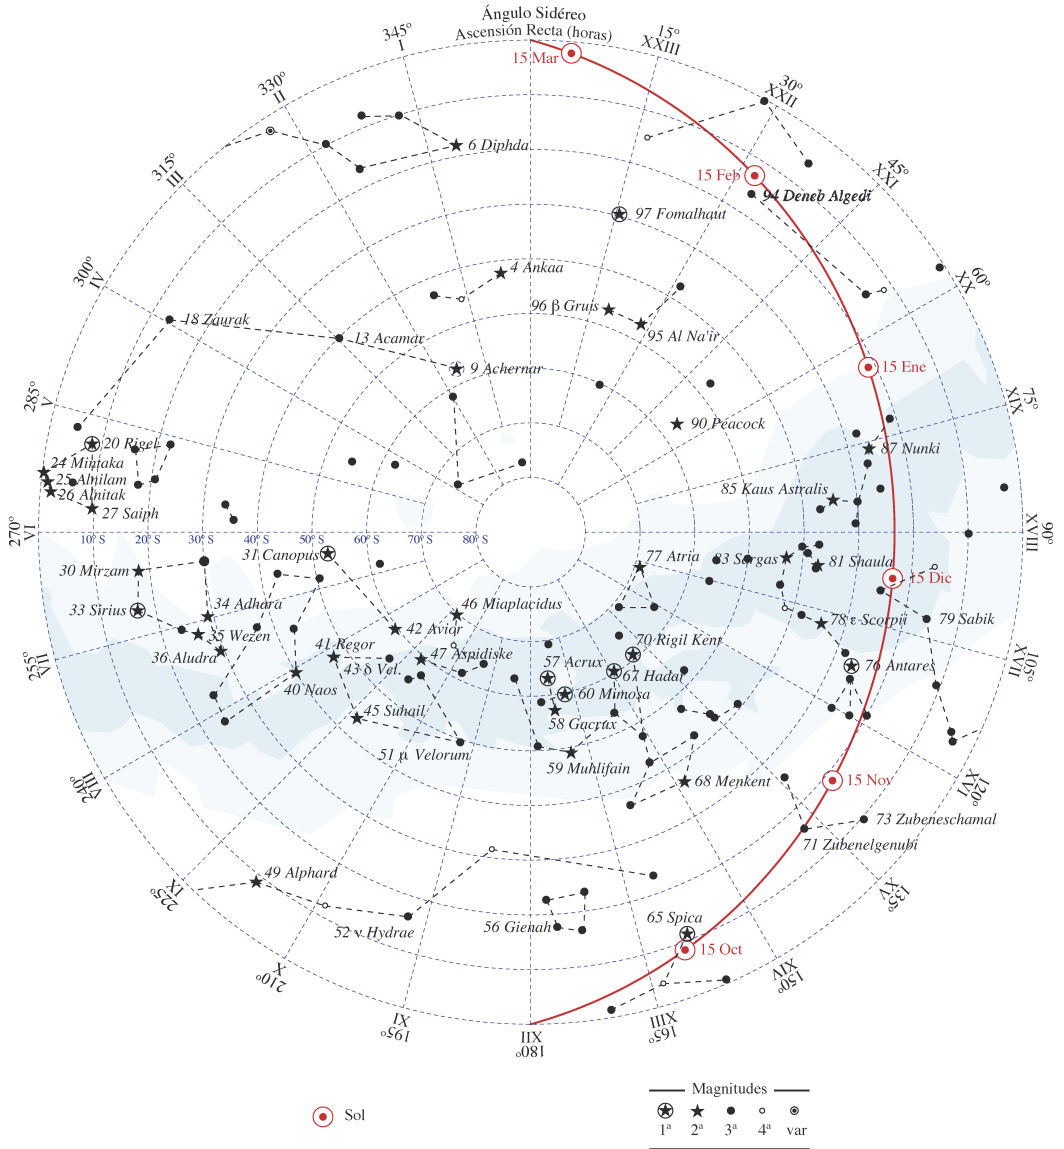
Ángulo Sidéreo
Ascensión Recta (horas)

345° I
15° XXIII
330° II
30° XXII
315° III
45° XXI
300° IV
60° XX
285° V
75° XIX
270° VI
90° XVIII
255° VII
105° XVII
240° VIII
120° XVI
225° IX
135° XV
210° X
150° XIV
195° XI
165° XIII
XII 180°

15 Mar
15 Feb
15 Ene
15 Dic
15 Nov
15 Oct

6 Diphda
94 Deneb Algedi
97 Fomalhaut
4 Ankaa
96 β Gruis
95 Al Na'ir
18 Zaurak
13 Acamar
9 Achernar
90 Peacock
87 Nunki
20 Rigel
24 Mintaka
25 Alnilam
26 Alnitak
27 Saiph
85 Kaus Australis
10° S
20° S
30° S
40° S
50° S
60° S
70° S
80° S
31 Canopus
77 Atria
83 Sargas
81 Shaula
30 Mirzam
33 Sirius
34 Adhara
35 Wezen
36 Aludra
46 Miaplacidus
42 Avior
78 ε Scorpii
79 Sabik
70 Rigil Kent
41 Regor
43 δ Vel.
47 Aspidiske
57 Acrux
67 Hadar
76 Antares
40 Naos
60 Mimosa
45 Suhail
58 Gacrux
51 λ Velorum
59 Muhlifain
68 Menkent
73 Zubeneschamal
71 Zubenelgenubi
49 Alphard
52 ν Hydrae
56 Gienah
65 Spica

Sol

Magnitudes
1ª 2ª 3ª 4ª var